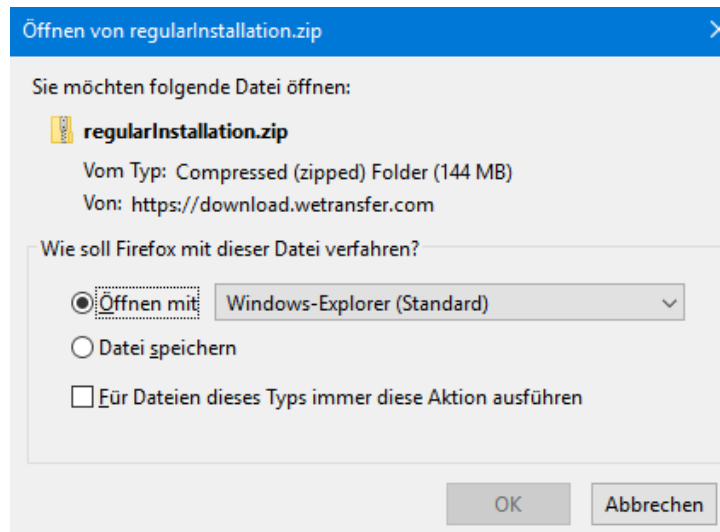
Öffnen von regularInstallation.zip

Sie möchten folgende Datei öffnen:

regularInstallation.zip

Vom Typ: Compressed (zipped) Folder (144 MB)

Von: https://download.wetransfer.com

Wie soll Firefox mit dieser Datei verfahren?

Öffnen mit Windows-Explorer (Standard)

Datei speichern

Für Dateien dieses Typs immer diese Aktion ausführen

OK

Abbrechen